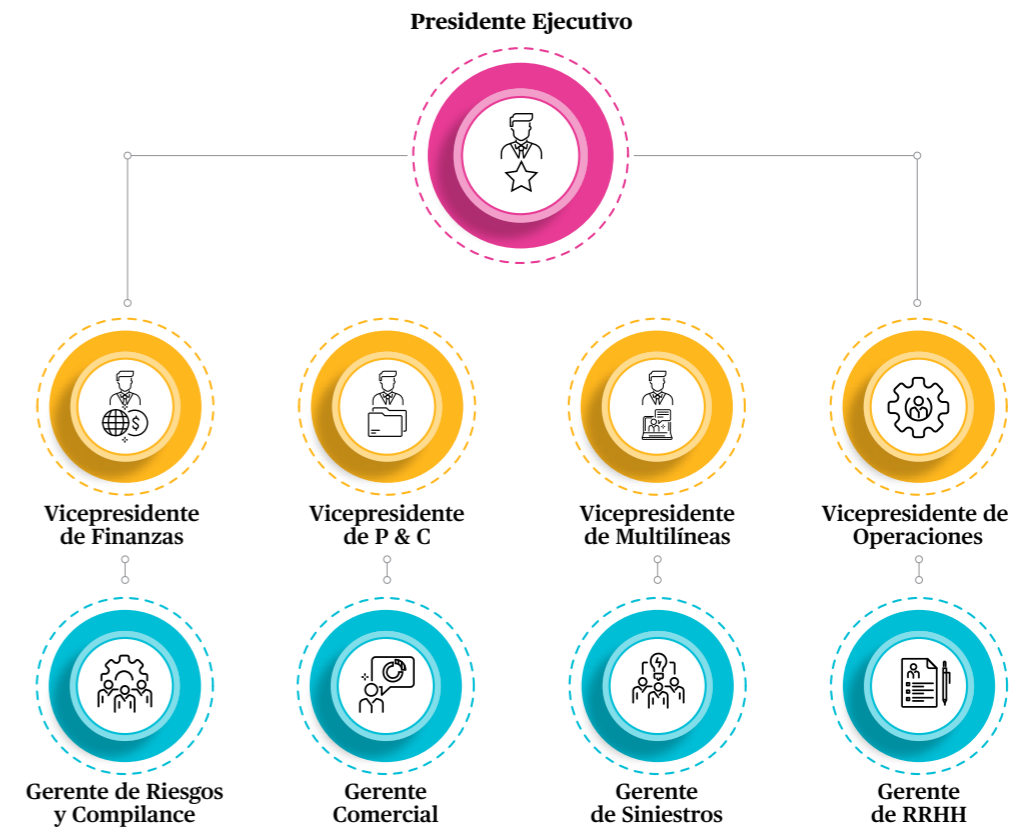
Presidente Ejecutivo

Vicepresidente de Finanzas

Vicepresidente de P & C

Vicepresidente de Multilíneas

Vicepresidente de Operaciones

Gerente de Riesgos y Compilance

Gerente Comercial

Gerente de Siniestros

Gerente de RRHH